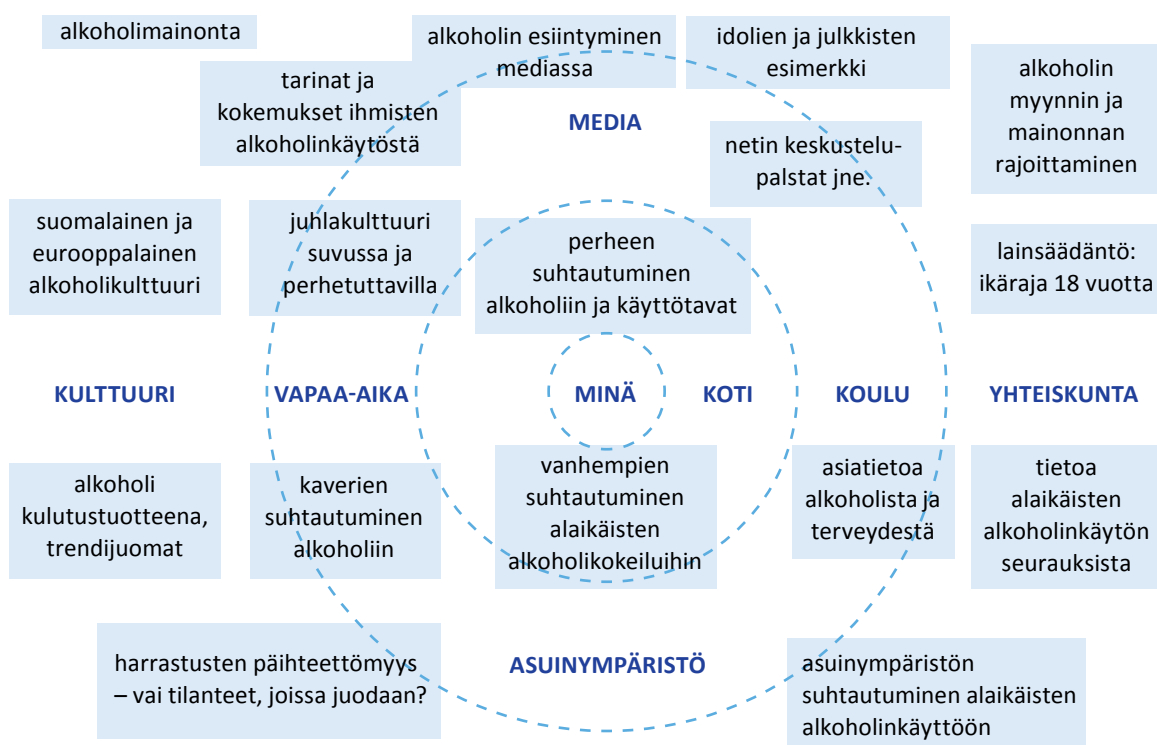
alkoholimainonta

alkoholin esiintyminen mediassa

idolien ja julkkisten esimerkki

alkoholin myynnin ja mainonnan rajoittaminen

tarinat ja kokemukset ihmisten alkoholinkäytöstä

MEDIA

netin keskustelupalstat jne.

suomalainen ja eurooppalainen alkoholikulttuuri

juhlakulttuuri suvussa ja perhetuttavilla

perheen suhtautuminen alkoholiin ja käyttötavat

lainsäädäntö: ikäraja 18 vuotta

KULTTUURI

VAPAA-AIKA

MINÄ

KOTI

KOULU

YHTEISKUNTA

alkoholi kulutustuotteena, trendijuomat

kaverien suhtautuminen alkoholiin

vanhempien suhtautuminen alaikäisten alkoholikokeiluihin

asiatietoa alkoholista ja terveydestä

tietoa alaikäisten alkoholinkäytön seurauksista

harrastusten päihteettömyys – vai tilanteet, joissa juodaan?

ASUINYMPÄRISTÖ

asuinympäristön suhtautuminen alaikäisten alkoholinkäyttöön